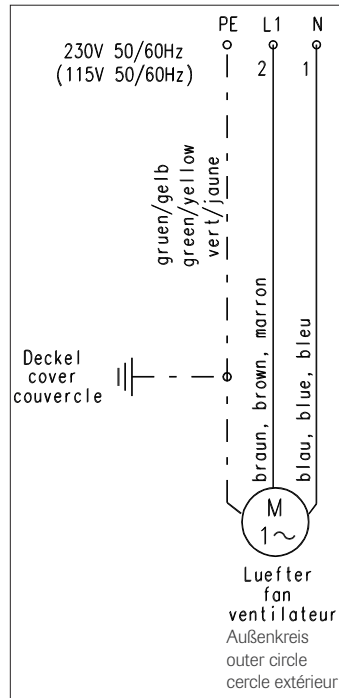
PE L1 N

230V 50/60Hz
(115V 50/60Hz)

2 1

gruen/gelb
green/yellow
vert/jaune

braun, brown, marron

blau, blue, bleu

Deckel
cover
couvercle

M
1~

Luefter
fan
ventilateur
Außenkreis
outer circle
cercle extérieur